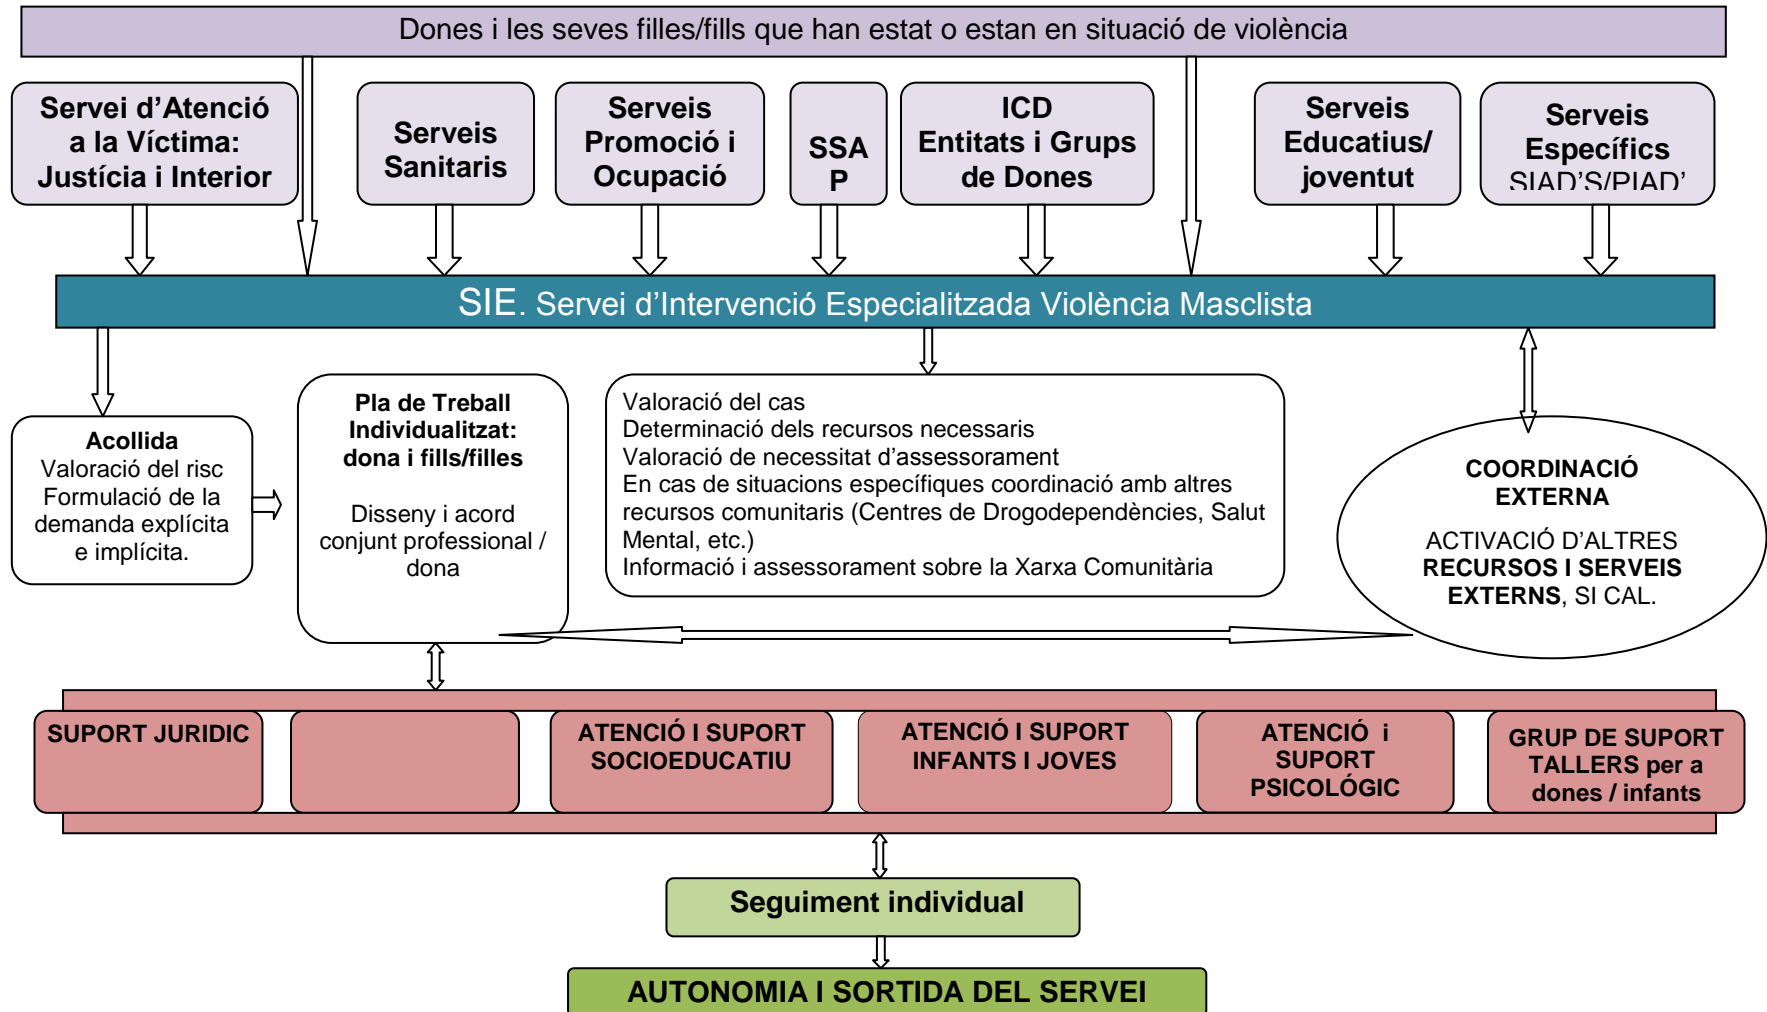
Dones i les seves filles/fills que han estat o estan en situació de violència

Servei d'Atenció a la Víctima: Justícia i Interior

Serveis Sanitaris

Serveis Promoció i Ocupació

SSA P

ICD Entitats i Grups de Dones

Serveis Educatius/ joventut

Serveis Específics SIAD'S/PIAD'

SIE. Servei d'Intervenció Especialitzada Violència Masclista

Acollida
Valoració del risc
Formulació de la demanda explícita e implícita.

Pla de Treball Individualitzat: dona i fills/filles

Disseny i acord conjunt professional / dona

Valoració del cas
Determinació dels recursos necessaris
Valoració de necessitat d'assessorament
En cas de situacions específiques coordinació amb altres recursos comunitaris (Centres de Drogodependències, Salut Mental, etc.)
Informació i assessorament sobre la Xarxa Comunitària

COORDINACIÓ EXTERNA

ACTIVACIÓ D'ALTRES RECURSOS I SERVEIS EXTERNS, SI CAL.

SUPORT JURIDIC

ATENCIÓ I SUPORT SOCIOEDUCATIU

ATENCIÓ I SUPORT INFANTS I JOVES

ATENCIÓ i SUPORT PSICOLÓGIC

GRUP DE SUPORT TALLERS per a dones / infants

Seguiment individual

AUTONOMIA I SORTIDA DEL SERVEI